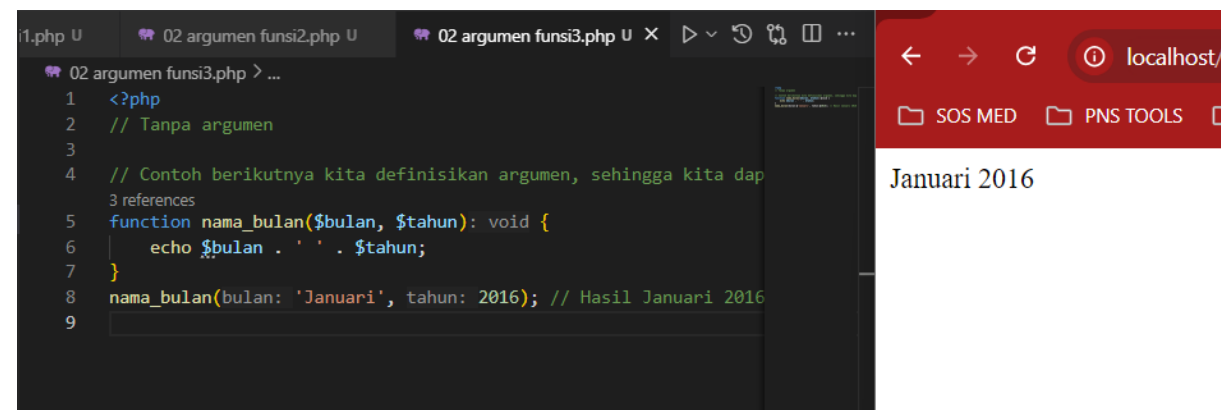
i1.php U    02 argumen funsi2.php U    02 argumen funsi3.php U ×

02 argumen funsi3.php > ...

1 <?php
2 // Tanpa argumen
3
4 // Contoh berikutnya kita definisikan argumen, sehingga kita dap
3 references
5 function nama_bulan($bulan, $tahun): void {
6     echo $bulan . ' ' . $tahun;
7 }
8 nama_bulan(bulan: 'Januari', tahun: 2016); // Hasil Januari 2016
9

localhost/

SOS MED    PNS TOOLS

Januari 2016